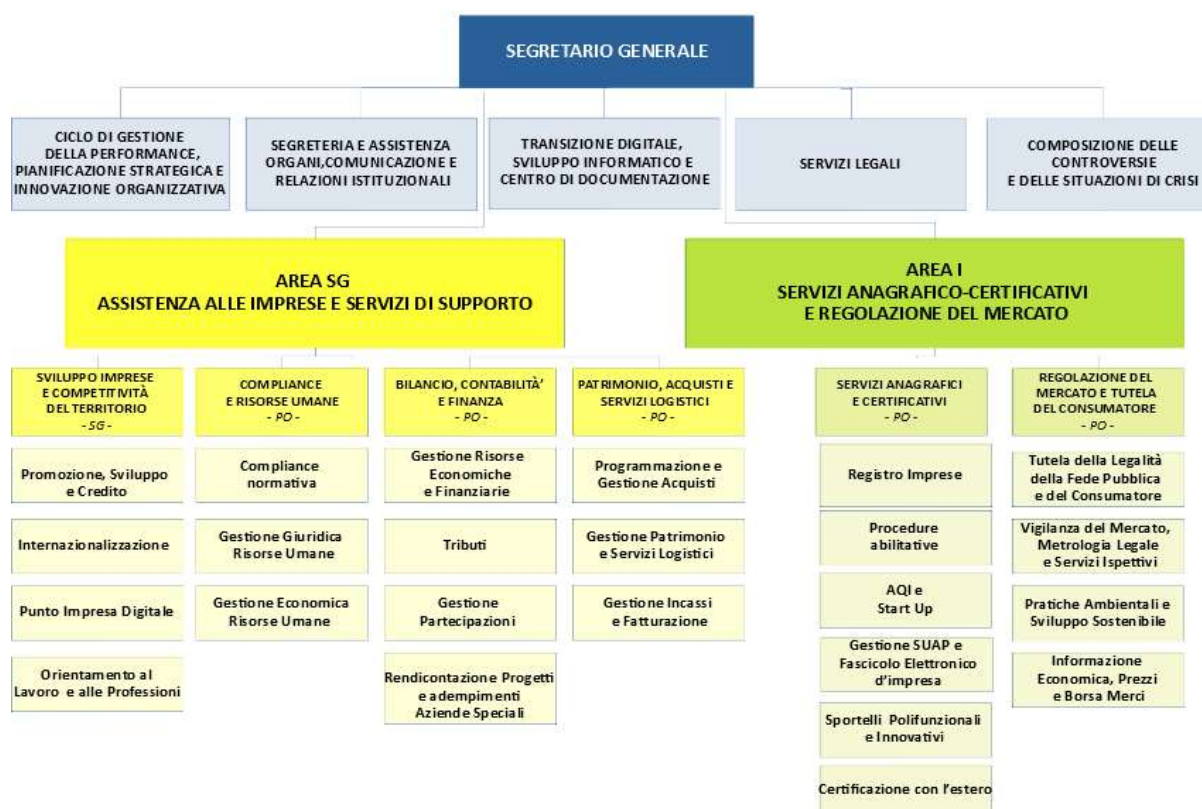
SEGRETARIO GENERALE

CICLO DI GESTIONE DELLA PERFORMANCE, PIANIFICAZIONE STRATEGICA E INNOVAZIONE ORGANIZZATIVA

SEGRETERIA E ASSISTENZA ORGANI,COMUNICAZIONE E RELAZIONI ISTITUZIONALI

TRANSIZIONE DIGITALE, SVILUPPO INFORMATICO E CENTRO DI DOCUMENTAZIONE

SERVIZI LEGALI

COMPOSIZIONE DELLE CONTROVERSIE E DELLE SITUAZIONI DI CRISI

AREA SG
ASSISTENZA ALLE IMPRESE E SERVIZI DI SUPPORTO

AREA I
SERVIZI ANAGRAFICO-CERTIFICATIVI E REGOLAZIONE DEL MERCATO

SVILUPPO IMPRESE E COMPETITIVITÀ DEL TERRITORIO
- SG -

Promozione, Sviluppo e Credito

Internazionalizzazione

Punto Impresa Digitale

Orientamento al Lavoro e alle Professioni

COMPLIANCE E RISORSE UMANE
- PO -

Compliance normativa

Gestione Giuridica Risorse Umane

Gestione Economica Risorse Umane

BILANCIO, CONTABILITÀ' E FINANZA
- PO -

Gestione Risorse Economiche e Finanziarie

Tributi

Gestione Partecipazioni

Rendicontazione Progetti e adempimenti Aziende Speciali

PATRIMONIO, ACQUISTI E SERVIZI LOGISTICI
- PO -

Programmazione e Gestione Acquisti

Gestione Patrimonio e Servizi Logistici

Gestione Incassi e Fatturazione

SERVIZI ANAGRAFICI E CERTIFICATIVI
- PO -

Registro Imprese

Procedure abilitative

AQI e Start Up

Gestione SUAP e Fascicolo Elettronico d'impresa

Sportelli Polifunzionali e Innovativi

Certificazione con l'estero

REGOLAZIONE DEL MERCATO E TUTELA DEL CONSUMATORE
- PO -

Tutela della Legalità della Fede Pubblica e del Consumatore

Vigilanza del Mercato, Metrologia Legale e Servizi Ispettivi

Pratiche Ambientali e Sviluppo Sostenibile

Informazione Economica, Prezzi e Borsa Merci